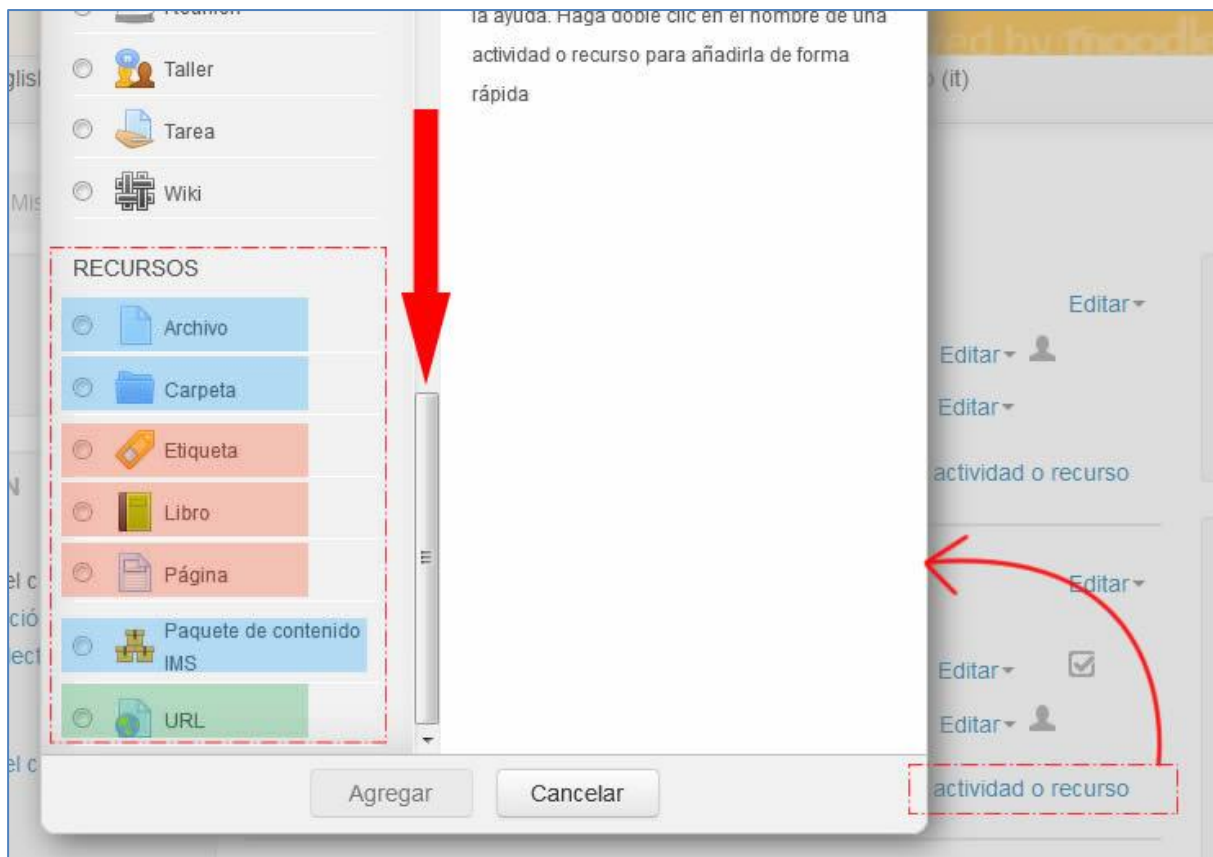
Reunión

Taller

Tarea

Wiki

RECURSOS

Archivo

Carpeta

Etiqueta

Libro

Página

Paquete de contenido IMS

URL

la ayuda. Haga doble clic en el nombre de una actividad o recurso para añadirla de forma rápida

Agregar

Cancelar

glis

Mis

N

el c

ció

ect

el c

(it)

Editar

Editar

Editar

actividad o recurso

Editar

Editar

Editar

actividad o recurso